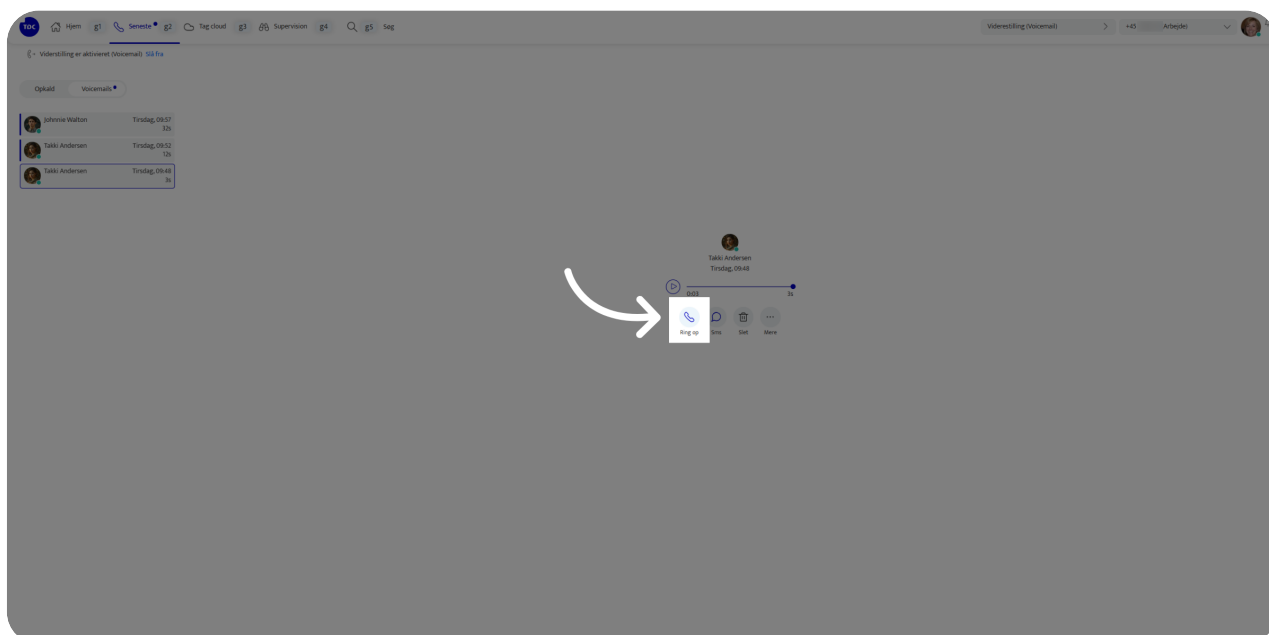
TOC Hjem g1 Seneste g2 Tag cloud g3 Supervision g4 Søg g5 Søg

Viderestilling (Voicemail) > +45 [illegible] Arbejder

Viderstilling er aktiveret (Voicemail) Slå fra

Opkald Voicemails

Johnnie Walton Tirsdag, 09:57 32s

Takki Andersen Tirsdag, 09:52 12s

Takki Andersen Tirsdag, 09:48 3s

Takki Andersen
Tirsdag, 09:48

0:03 3s

Ring op Sms Slet Mere